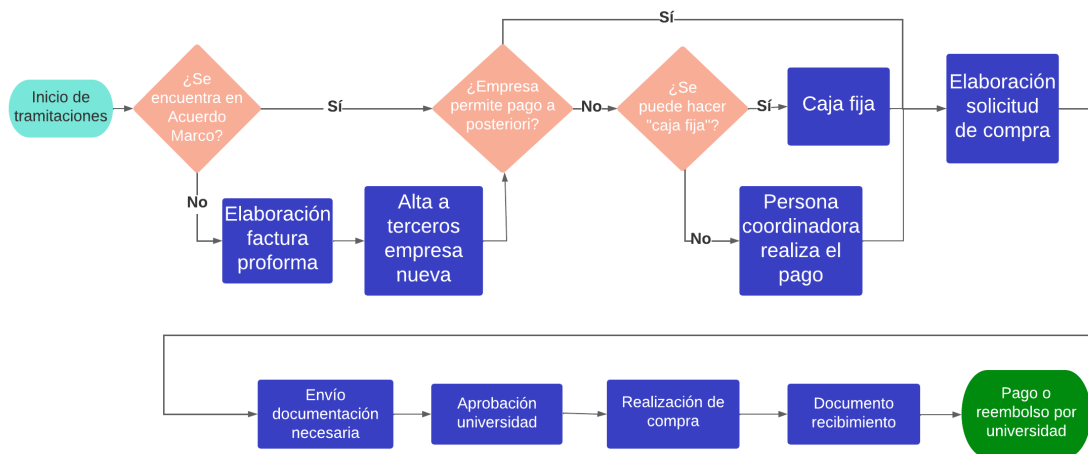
Inicio de tramitaciones

¿Se encuentra en Acuerdo Marco?

Sí

No

Elaboración factura proforma

Alta a terceros empresa nueva

¿Empresa permite pago a posteriori?

Sí

No

¿Se puede hacer "caja fija"?

Sí

Caja fija

No

Persona coordinadora realiza el pago

Elaboración solicitud de compra

Envío documentación necesaria

Aprobación universidad

Realización de compra

Documento recibimiento

Pago o reembolso por universidad